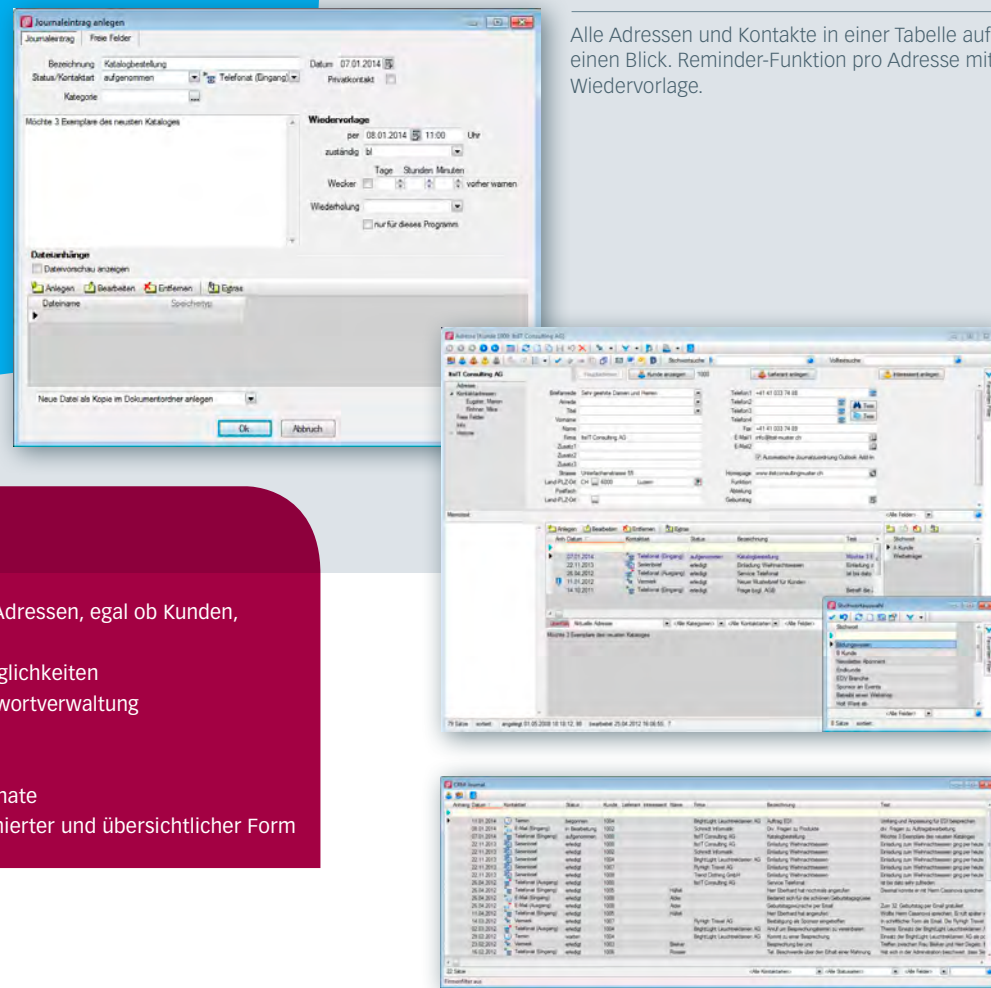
Journaleintrag anlegen

Journaleintrag | Freie Felder

Bezeichnung Katalogbestellung
Datum 07.01.2014
Status/Kontaktart aufgenommen
Telefonat (Eingang)
Privatkontakt
Kategorie

Möchte 3 Exemplare des neusten Kataloges

Wiedervorlage
per 08.01.2014 11:00 Uhr
zuständig bl
Tage Stunden Minuten
Wecker vorher warnen
Wiederholung
nur für dieses Programm

Dateianhänge
Dateivorschau anzeigen
Anlegen Bearbeiten Entfernen Extras
Dateiname Speichertyp

Neue Datei als Kopie im Dokumentordner anlegen
Ok Abbruch

Alle Adressen und Kontakte in einer Tabelle auf einen Blick. Reminder-Funktion pro Adresse mit Wiedervorlage.

Adressen, egal ob Kunden,

glichkeiten
wortverwaltung

nate
nierter und übersichtlicher Form

Adress Stamm CRM ItsIT Consulting AG

ItsIT Consulting AG

Briefanrede Sehr geehrte Damen und Herren
Anrede
Titel
Vorname
Name
Firma ItsIT Consulting AG
Zusatz1
Zusatz2
Zusatz3
Strasse Unterlachenstrasse 55
Land-PLZ-Ort CH 6000 Luzern
Postfach
Land-PLZ-Ort

Telefon1 +41 41 033 74 68
Telefon2
Telefon3
Telefon4
Fax +41 41 033 74 69
E-Mail1 info@itsit-muster.ch
E-Mail2
Automatische Journalzuordnung Outlook Add-In
Homepage www.itsitconsultingmuster.ch
Funktion
Abteilung
Geburtstag

Anlegen Bearbeiten Entfernen Extras
Am Datum Kontaktart Status Bezeichnung
07.01.2014 Telefonat (Eingang) aufgenommen Katalogbestellung
22.11.2013 Serienbrief erledigt Einladung Weihnachtsessen
26.04.2012 Telefonat (Ausgang) erledigt Service Telefonat
11.01.2012 Vermerk erledigt Neuer Musterbrief für Kunden
14.10.2011 Telefonat (Eingang) erledigt Frage bzgl. AGB

Möchte 3 Exemplare des neusten Kataloges

Stichwortauswahl
Stichwort
A Kunde
B Kunde
Newsletter Abonnent
Endkunde
EDV Branche
Sponsor an Events
Bereits einen Webshop
Hoff Ware ab

CRM Journal
Anhang Datum Kontaktart Status Kunde Lieferant Interessent Name Firma Bezeichnung Text